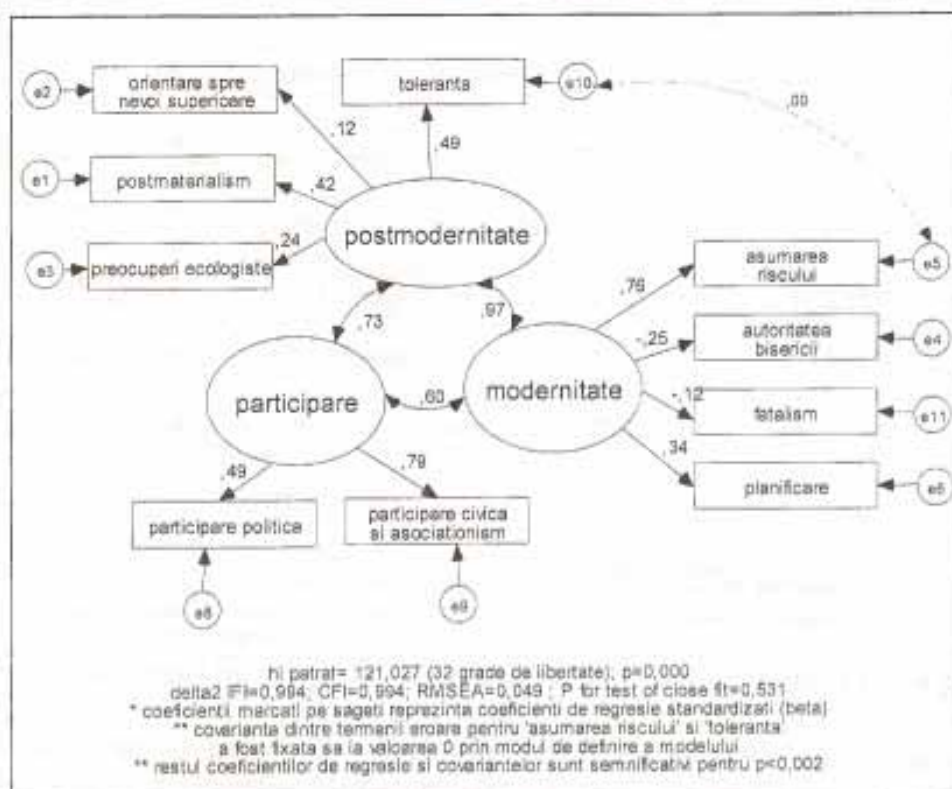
e2 orientare spre nevoi superioare
toleranta e10
,00
,12
,49
e1 postmaterialism
,42
,24
postmodernitate
e3 preocupari ecologiste
asumarea riscului e5
,76
,73
,97
-,25
autoritatea bisericii e4
participare
,60
modernitate
-,12
fatalism e11
,34
planificare e6
,49
,79
participare politica
participare civica si asociationism
e8
e9

hi patrat= 121,027 (32 grade de libertate); p=0,000
delta2 IFI=0,994; CFI=0,994; RMSEA=0,049 ; P for test of close fit=0,531
* coeficienti marcati pe sageti reprezinta coeficienti de regresie standardizati (beta)
** covarianta dintre termenii eroare pentru 'asumarea riscului' si 'toleranta' a fost fixata sa la valoarea 0 prin modul de definire a modelului
** restul coeficientilor de regresie si covariantelor sunt semnificativi pentru p<0,002